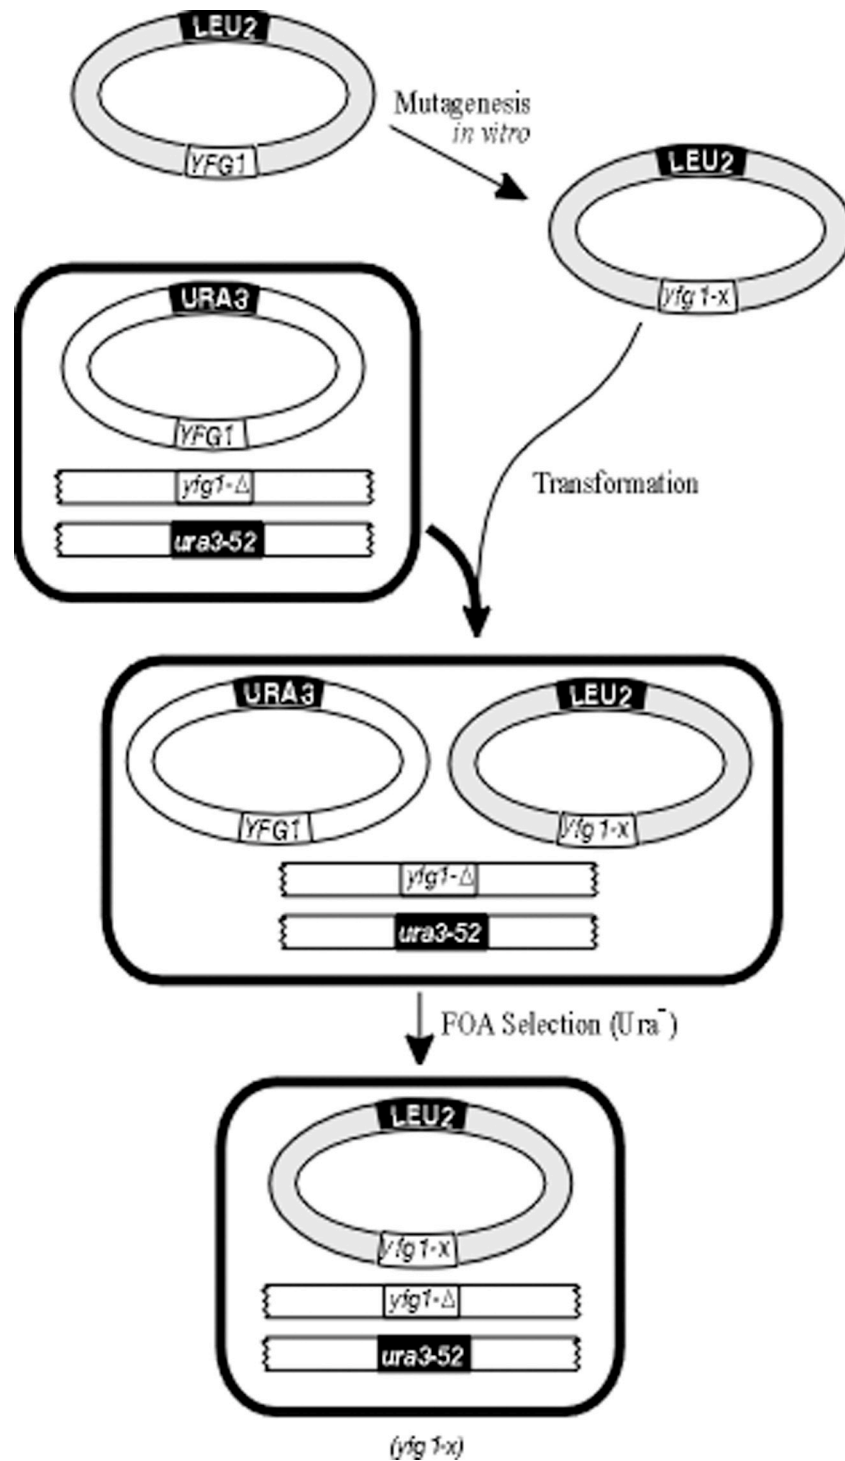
LEU2

YFG1

Mutagenesis *in vitro*

LEU2

yfg1-x

URA3

YFG1

yfg1-Δ

ura3-52

Transformation

URA3

YFG1

LEU2

yfg1-x

yfg1-Δ

ura3-52

FOA Selection (Ura$^-$)

LEU2

yfg1-x

yfg1-Δ

ura3-52

(yfg1-x)